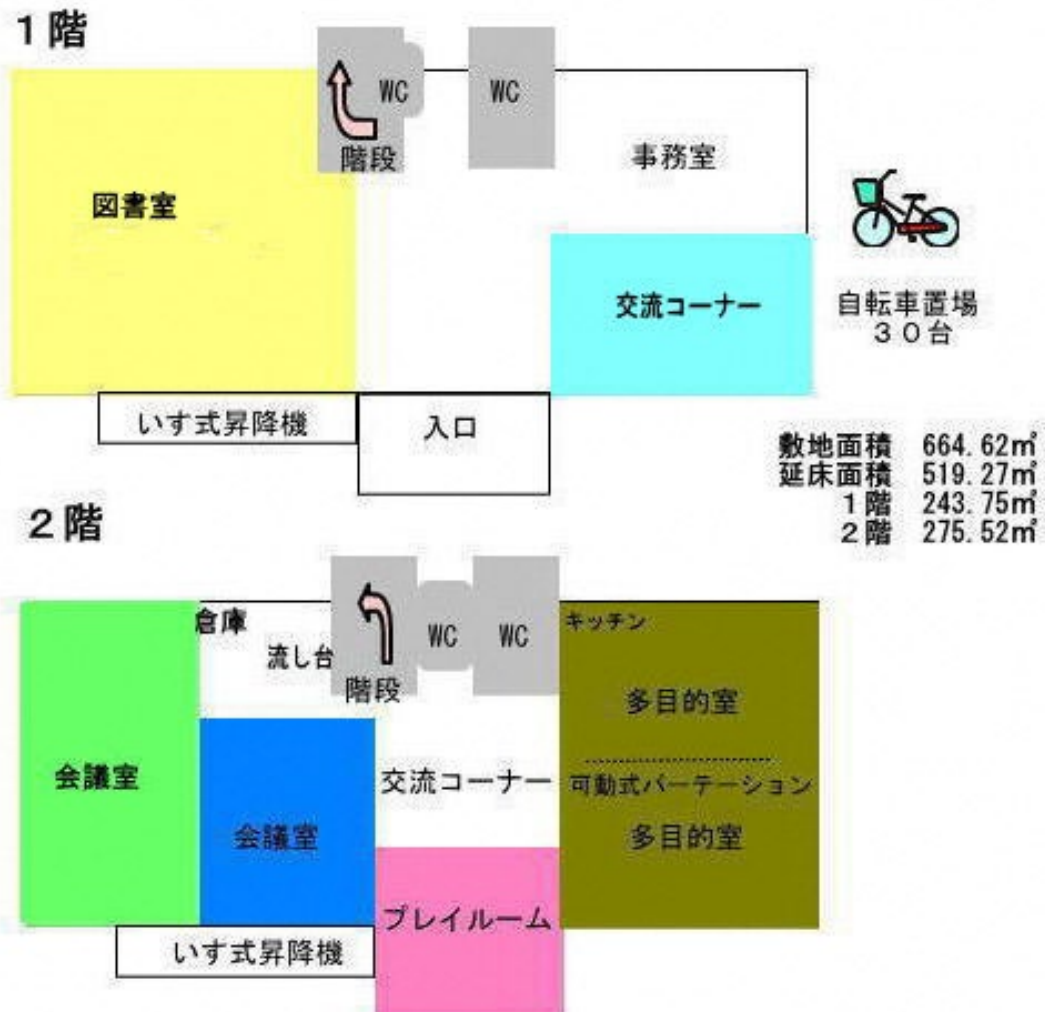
１階

WC

WC

階段

事務室

図書室

交流コーナー

自転車置場
３０台

いす式昇降機

入口

敷地面積　664.62㎡
延床面積　519.27㎡
１階　243.75㎡
２階　275.52㎡

２階

倉庫

流し台

階段

WC

WC

キッチン

多目的室

会議室

会議室

交流コーナー

可動式パーテーション

多目的室

プレイルーム

いす式昇降機